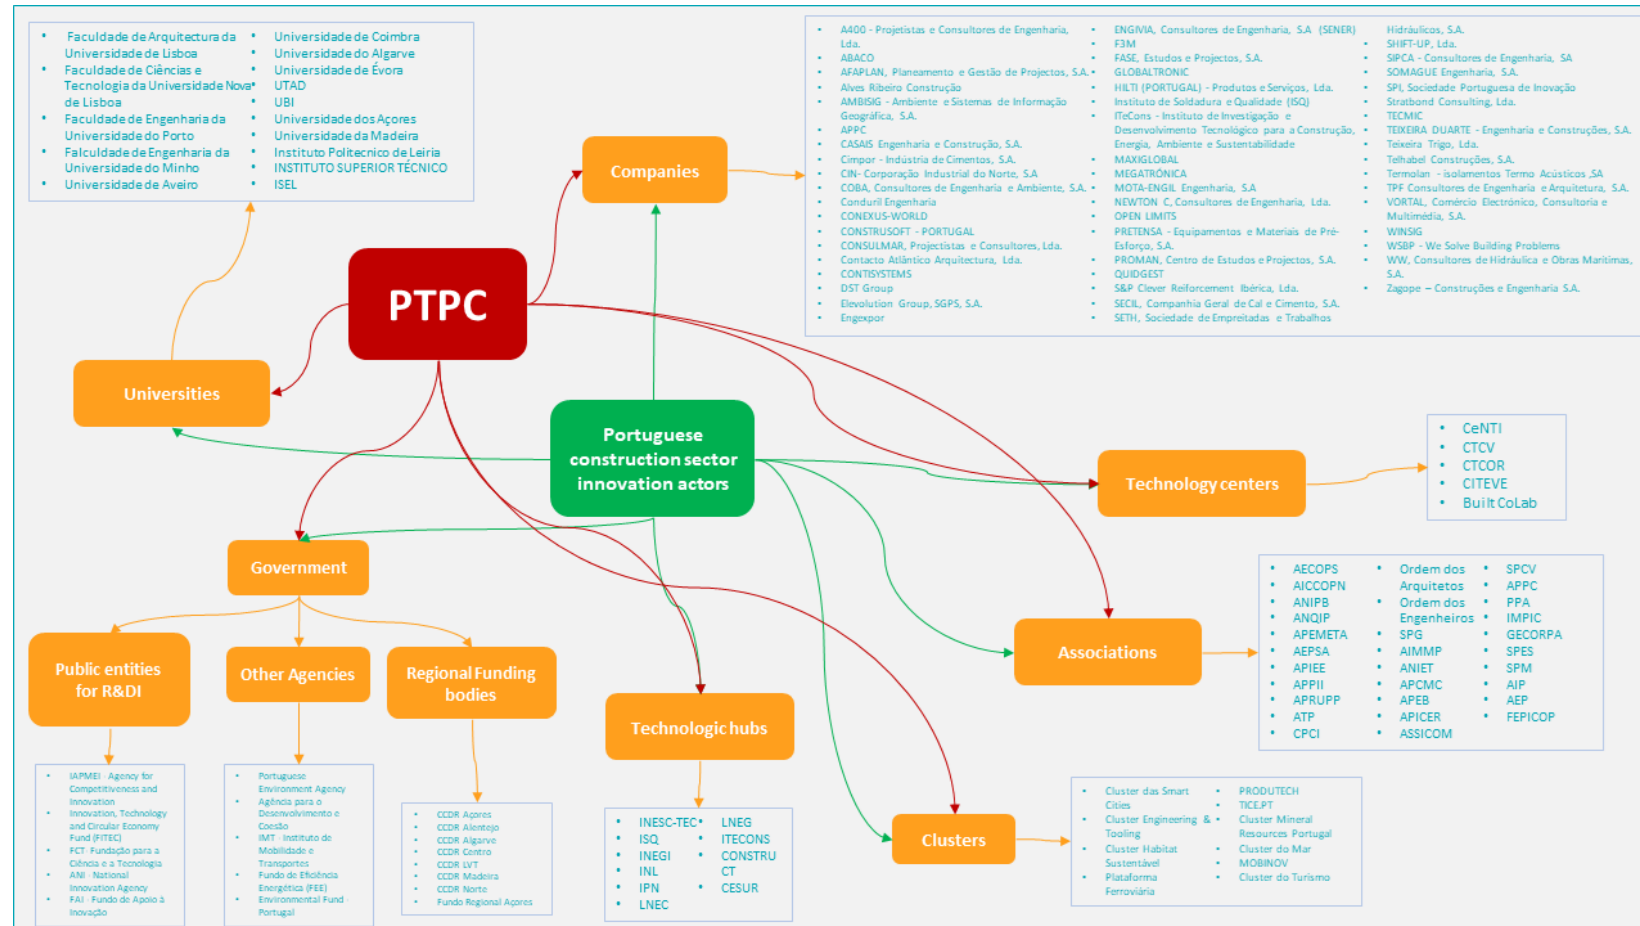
- Faculdade de Arquitectura da Universidade de Lisboa
- Faculdade de Ciências e Tecnologia da Universidade Nova de Lisboa
- Faculdade de Engenharia da Universidade do Porto
- Falculdade de Engenharia da Universidade do Minho
- Universidade de Aveiro

- Universidade de Coimbra
- Universidade do Algarve
- Universidade de Évora
- UTAD
- UBI
- Universidade dos Açores
- Universidade da Madeira
- Instituto Politecnico de Leiria
- INSTITUTO SUPERIOR TÉCNICO
- ISEL

Companies

- A400 - Projetistas e Consultores de Engenharia, Lda.
- ABACO
- AFAPLAN, Planeamento e Gestão de Projectos, S.A.
- Alves Ribeiro Construção
- AMBISIG - Ambiente e Sistemas de Informação Geográfica, S.A.
- APPC
- CASAIS Engenharia e Construção, S.A.
- Cimpor - Indústria de Cimentos, S.A.
- CIN- Corporação Industrial do Norte, S.A
- COBA, Consultores de Engenharia e Ambiente, S.A.
- Conduril Engenharia
- CONEXUS-WORLD
- CONSTRUSOFT - PORTUGAL
- CONSULMAR, Projectistas e Consultores, Lda.
- Contacto Atlântico Arquitectura, Lda.
- CONTISYSTEMS
- DST Group
- Elevolution Group, SGPS, S.A.
- Engexpor

- ENGIVIA, Consultores de Engenharia, S.A (SENER)
- F3M
- FASE, Estudos e Projectos, S.A.
- GLOBALTRONIC
- HILTI (PORTUGAL) - Produtos e Serviços, Lda.
- Instituto de Soldadura e Qualidade (ISQ)
- ITeCons - Instituto de Investigação e Desenvolvimento Tecnológico para a Construção, Energia, Ambiente e Sustentabilidade
- MAXIGLOBAL
- MEGATRÓNICA
- MOTA-ENGIL Engenharia, S.A
- NEWTON C, Consultores de Engenharia, Lda.
- OPEN LIMITS
- PRETENSA - Equipamentos e Materiais de Pré-Esforço, S.A.
- PROMAN, Centro de Estudos e Projectos, S.A.
- QUIDGEST
- S&P Clever Reinforcement Ibérica, Lda.
- SECIL, Companhia Geral de Cal e Cimento, S.A.
- SETH, Sociedade de Empreitadas e Trabalhos

- Hidráulicos, S.A.
- SHIFT-UP, Lda.
- SIPCA - Consultores de Engenharia, SA
- SOMAGUE Engenharia, S.A.
- SPI, Sociedade Portuguesa de Inovação
- Stratbond Consulting, Lda.
- TECMIC
- TEIXEIRA DUARTE - Engenharia e Construções, S.A.
- Teixeira Trigo, Lda.
- Telhabel Construções, S.A.
- Termolan - isolamentos Termo Acústicos ,SA
- TPF Consultores de Engenharia e Arquitetura, S.A.
- VORTAL, Comércio Electrónico, Consultoria e Multimédia, S.A.
- WINSIG
- WSBP - We Solve Building Problems
- WW, Consultores de Hidráulica e Obras Marítimas, S.A.
- Zagope – Construções e Engenharia S.A.

PTPC

Universities

Portuguese construction sector innovation actors

Technology centers

- CeNTI
- CTCV
- CTCOR
- CITEVE
- Built CoLab

Government

Associations

- AECOPS
- AICCOPN
- ANIPB
- ANQIP
- APEMETA
- AEPSA
- APIEE
- APPII
- APRUPP
- ATP
- CPCI

- Ordem dos Arquitetos
- Ordem dos Engenheiros
- SPG
- AIMMP
- ANIET
- APCMC
- APEB
- APICER
- ASSICOM

- SPCV
- APPC
- PPA
- IMPIC
- GECORPA
- SPES
- SPM
- AIP
- AEP
- FEPICOP

Public entities for R&DI

Other Agencies

Regional Funding bodies

Technologic hubs

Clusters

- IAPMEI - Agency for Competitiveness and Innovation
- Innovation, Technology and Circular Economy Fund (FITEC)
- FCT - Fundação para a Ciência e a Tecnologia
- ANI - National Innovation Agency
- FAI - Fundo de Apoio à Inovação

- Portuguese Environment Agency
- Agência para o Desenvolvimento e Coesão
- IMT - Instituto de Mobilidade e Transportes
- Fundo de Eficiência Energética (FEE)
- Environmental Fund Portugal

- CCDR Açores
- CCDR Alentejo
- CCDR Algarve
- CCDR Centro
- CCDR LVT
- CCDR Madeira
- CCDR Norte
- Fundo Regional Açores

- INESC-TEC
- ISQ
- INEGI
- INL
- IPN
- LNEC

- LNEG
- ITECONS
- CONSTRU CT
- CESUR

- Cluster das Smart Cities
- Cluster Engineering & Tooling
- Cluster Habitat Sustentável
- Plataforma Ferroviária

- PRODUTECH
- TICE.PT
- Cluster Mineral Resources Portugal
- Cluster do Mar
- MOBINOV
- Cluster do Turismo